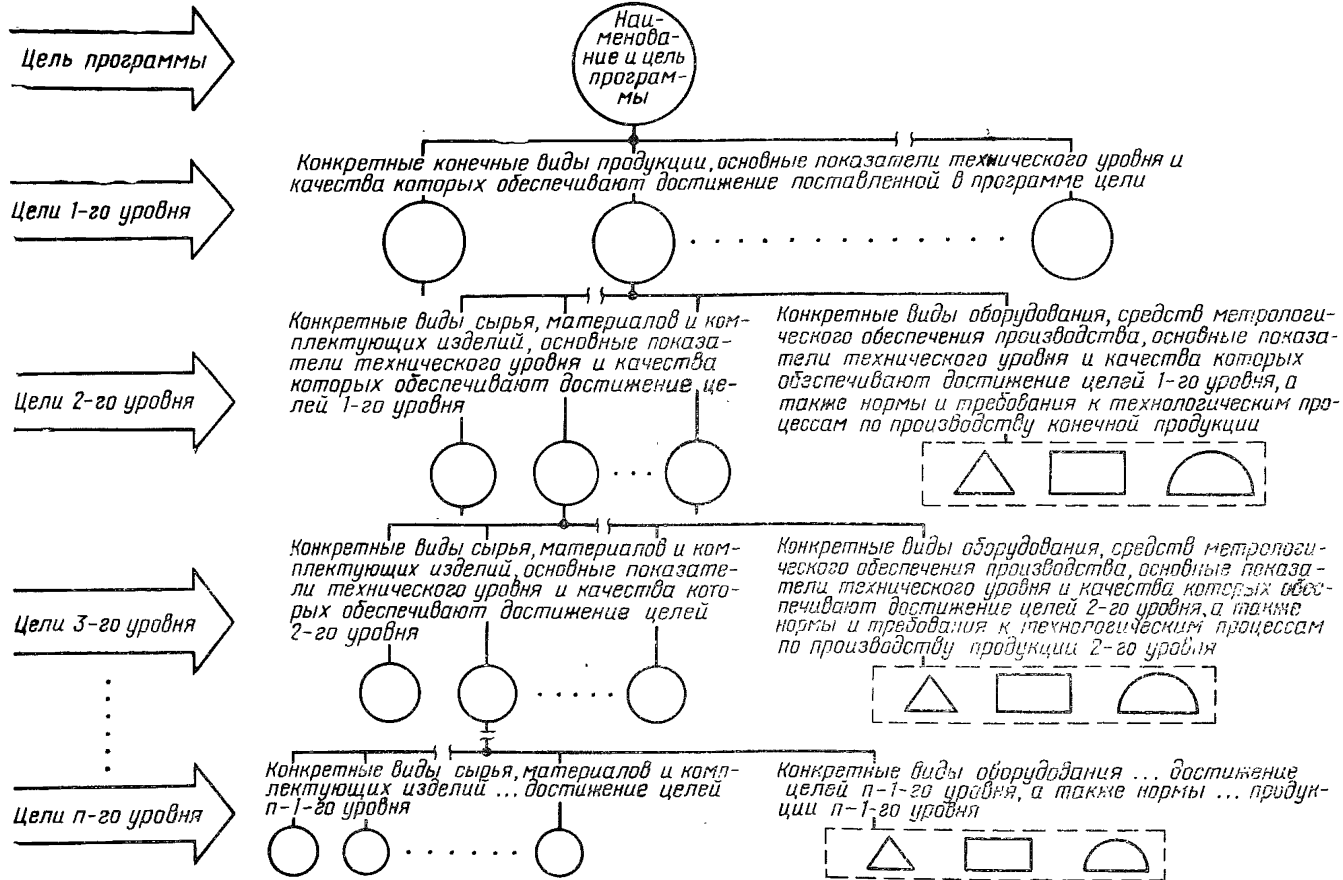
Цель программы

Наименование и цель программы

Конкретные конечные виды продукции, основные показатели технического уровня и качества которых обеспечивают достижение поставленной в программе цели

Цели 1-го уровня

Конкретные виды сырья, материалов и комплектующих изделий, основные показатели технического уровня и качества которых обеспечивают достижение целей 1-го уровня

Конкретные виды оборудования, средств метрологического обеспечения производства, основные показатели технического уровня и качества которых обеспечивают достижение целей 1-го уровня, а также нормы и требования к технологическим процессам по производству конечной продукции

Цели 2-го уровня

Конкретные виды сырья, материалов и комплектующих изделий, основные показатели технического уровня и качества которых обеспечивают достижение целей 2-го уровня

Конкретные виды оборудования, средств метрологического обеспечения производства, основные показатели технического уровня и качества которых обеспечивают достижение целей 2-го уровня, а также нормы и требования к технологическим процессам по производству продукции 2-го уровня

Цели 3-го уровня

Конкретные виды сырья, материалов и комплектующих изделий ... достижение целей n-1-го уровня

Конкретные виды оборудования ... достижение целей n-1-го уровня, а также нормы ... продукции n-1-го уровня

Цели n-го уровня